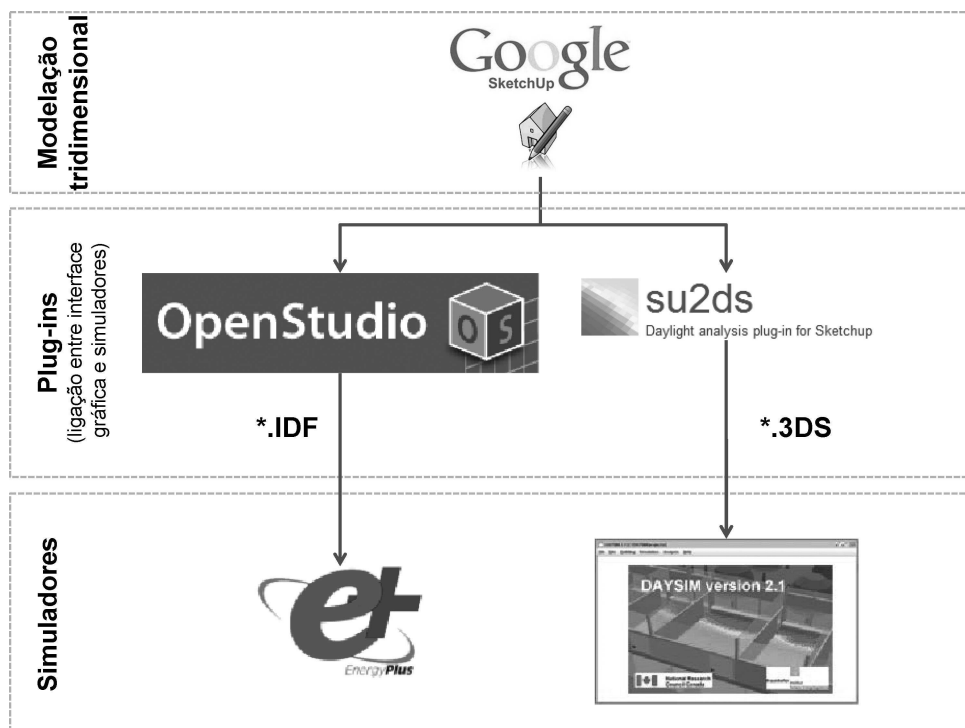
Modelação tridimensional

Google
SketchUp

Plug-ins
(ligação entre interface gráfica e simuladores)

OpenStudio
OS

su2ds
Daylight analysis plug-in for Sketchup

*.IDF

*.3DS

Simuladores

EnergyPlus

DAYSIM version 2.1

National Research Council Canada